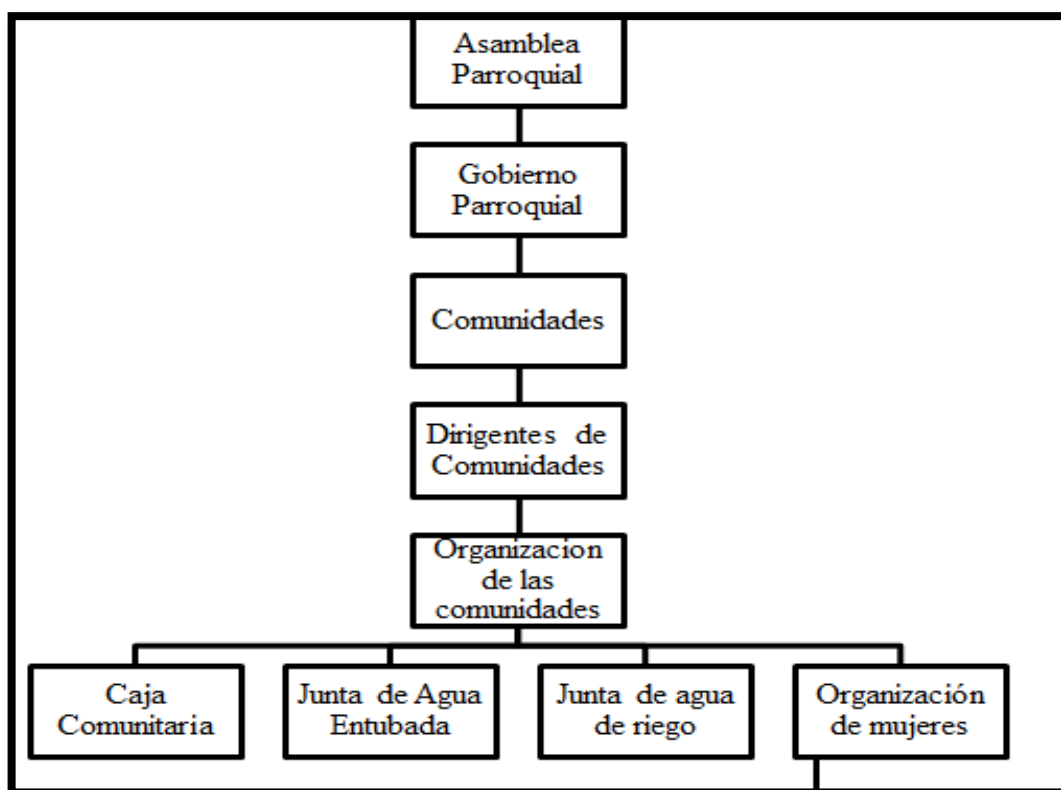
Asamblea Parroquial

Gobierno Parroquial

Comunidades

Dirigentes de Comunidades

Organizacion de las comunidades

Caja Comunitaria

Junta de Agua Entubada

Junta de agua de riego

Organización de mujeres